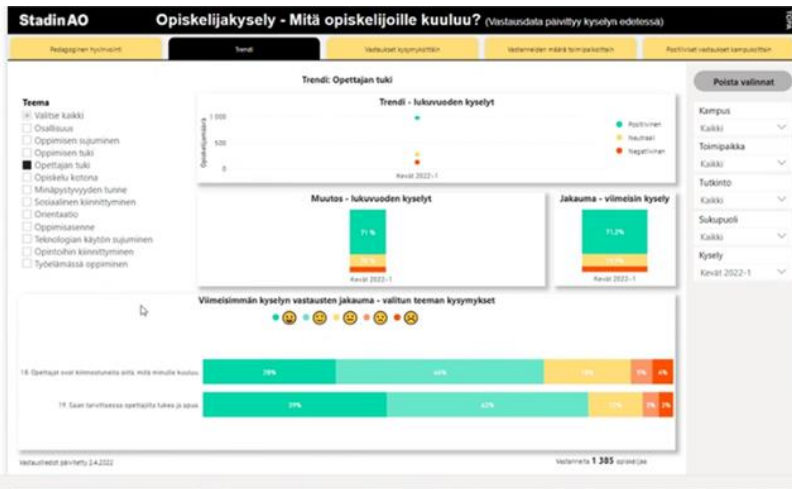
StadinAO

Opiskelijakysely - Mitä opiskelijoille kuuluu? (Vastausdata päivittyy kyselyn edetessä)

Pedagoginen hyvinvointi | Trendi | Vastaukset kysymyksittäin | Vastanneiden määrä toimipaikoittain | Positiiviset vastaukset kampuksittain

Trendi: Opettajan tuki

Poista valinnat

Teema
Valitse kaikki
Osallisuus
Oppimisen sujuminen
Oppimisen tuki
Opettajan tuki
Opiskelu kotona
Minäpystyvyyden tunne
Sosiaalinen kiinnittyminen
Orientaatio
Oppimisasenne
Teknologian käytön sujuminen
Opintoihin kiinnittyminen
Työelämässä oppiminen

Trendi - lukuvuoden kyselyt
Opiskelijamäärä
1 000
500
0
Kevät 2022-1
Positiivinen
Neutraali
Negatiivinen

Kampus
Kaikki
Toimipaikka
Kaikki
Tutkinto
Kaikki
Sukupuoli
Kaikki
Kysely
Kevät 2022-1

Muutos - lukuvuoden kyselyt
71 %
Kevät 2022-1

Jakauma - viimeisin kysely
71,2%
Kevät 2022-1

Viimeisimmän kyselyn vastausten jakauma - valitun teeman kysymykset

18. Opettajat ovat kiinnostuneita siitä, mitä minulle kuuluu. 28% 44% 15% 5% 6%
19. Saan tarvittaessa opettajilta tukea ja apua. 29% 42% 11% 3% 3%

Vastausdata päivitetty 2.4.2022

Vastanneita 1 385 opiskelijaa